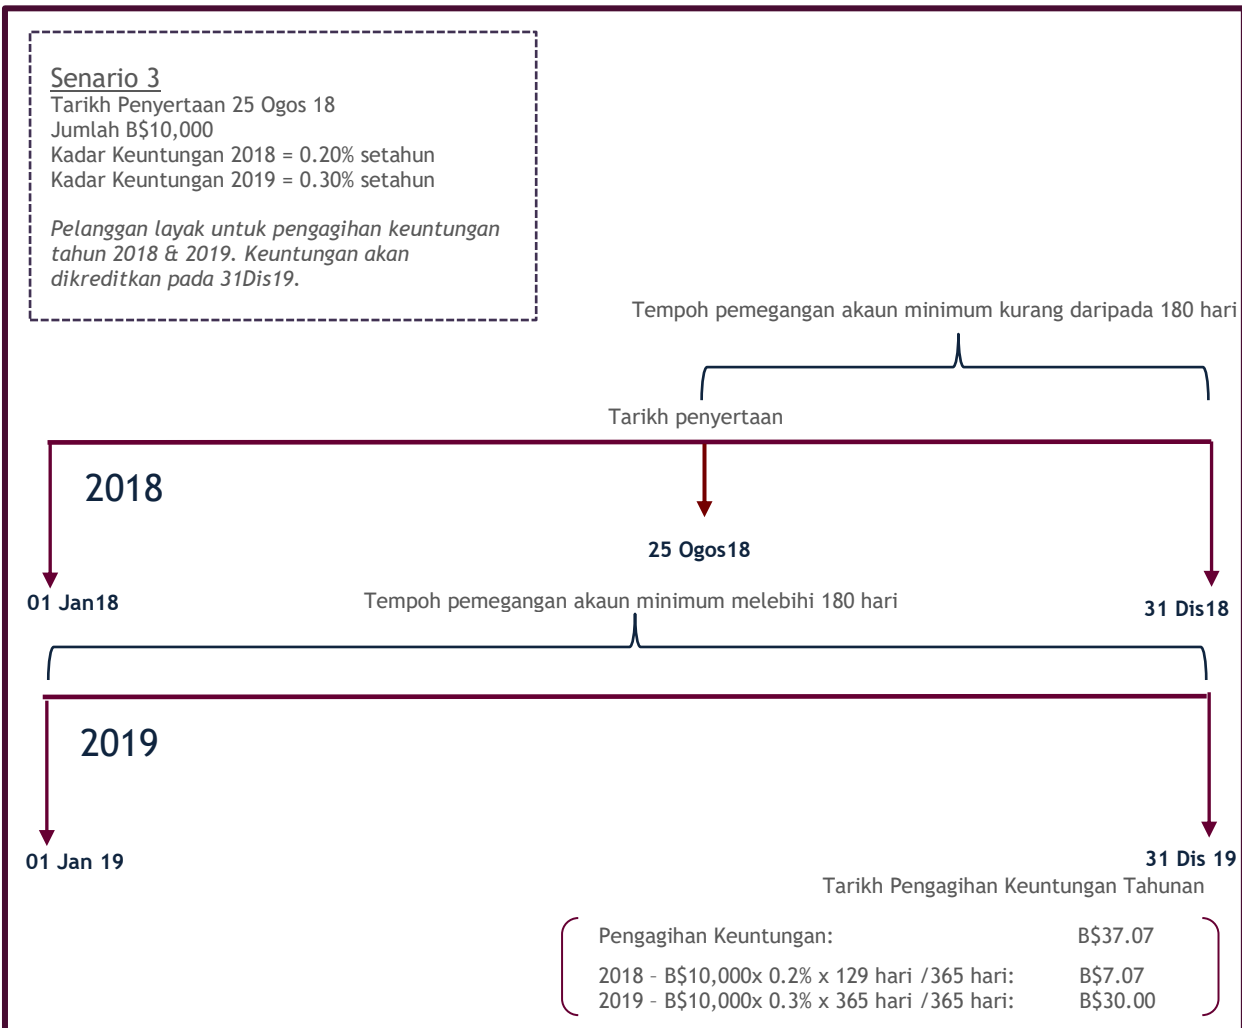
Senario 3
Tarikh Penyertaan 25 Ogos 18
Jumlah B$10,000
Kadar Keuntungan 2018 = 0.20% setahun
Kadar Keuntungan 2019 = 0.30% setahun

*Pelanggan layak untuk pengagihan keuntungan tahun 2018 & 2019. Keuntungan akan dikreditkan pada 31Dis19.*

Tempoh pemegangan akaun minimum kurang daripada 180 hari

Tarikh penyertaan

2018

25 Ogos18

01 Jan18

Tempoh pemegangan akaun minimum melebihi 180 hari

31 Dis18

2019

01 Jan 19

31 Dis 19

Tarikh Pengagihan Keuntungan Tahunan

| Pengagihan Keuntungan: | B$37.07 |
|---|---|
| 2018 – B$10,000x 0.2% x 129 hari /365 hari: | B$7.07 |
| 2019 – B$10,000x 0.3% x 365 hari /365 hari: | B$30.00 |